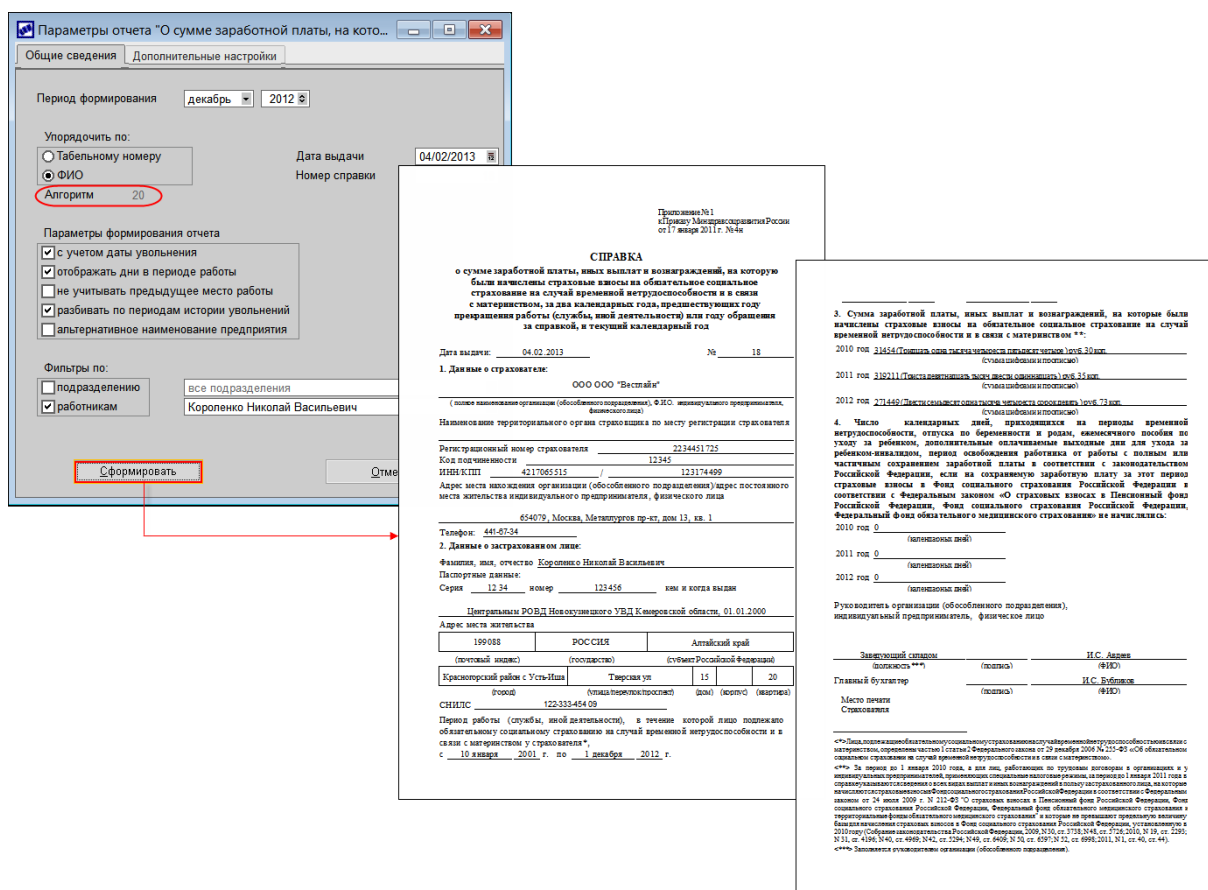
Параметры отчета "О сумме заработной платы, на кото...

Общие сведения | Дополнительные настройки

Период формирования декабрь 2012

Упорядочить по:
Табельному номеру
ФИО
Алгоритм 20

Дата выдачи 04/02/2013
Номер справки

Параметры формирования отчета
с учетом даты увольнения
отображать дни в периоде работы
не учитывать предыдущее место работы
разбивать по периодам истории увольнений
альтернативное наименование предприятия

Фильтры по:
подразделению все подразделения
работникам Короленко Николай Васильевич

Сформировать
Отме

Приложение № 1
к Приказу Минздравсоцразвития России
от 17 января 2011 г. № 4н

СПРАВКА
о сумме заработной платы, иных выплат и вознаграждений, на которую были начислены страховые взносы на обязательное социальное страхование на случай временной нетрудоспособности и в связи с материнством, за два календарных года, предшествующих году прекращения работы (службы, иной деятельности) или году обращения за справкой, и текущий календарный год

Дата выдачи: 04.02.2013 № 18

1. Данные о страхователе:

ООО ООО "Вестлайн"

(полное наименование организации (обособленного подразделения), Ф.И.О. индивидуального предпринимателя, физического лица)

Наименование территориального органа страховщика по месту регистрации страхователя

Регистрационный номер страхователя 2234451725
Код подчиненности 12345
ИНН/КПП 4217065515 / 123174499
Адрес места нахождения организации (обособленного подразделения)/адрес постоянного места жительства индивидуального предпринимателя, физического лица

654079, Москва, Металлургов пр-кт, дом 13, кв. 1

Телефон: 441-67-34

2. Данные о застрахованном лице:

Фамилия, имя, отчество Короленко Николай Васильевич
Паспортные данные:
Серия 12 34 номер 123456 кем и когда выдан

Центральным РОВД Новокузнецкого УВД Кемеровской области, 01.01.2000

Адрес места жительства

| 199088 | РОССИЯ | Алтайский край |
|---|---|---|
| (почтовый индекс) | (государство) | (субъект Российской Федерации) |

| Красногорский район с Усть-Иша | Тверская ул | 15 | | 20 |
|---|---|---|---|---|
| (город) | (улица/переулок/проспект) | (дом) | (корпус) | (квартира) |

СНИЛС 122-333-454 09

Период работы (службы, иной деятельности), в течение которой лицо подлежало обязательному социальному страхованию на случай временной нетрудоспособности и в связи с материнством у страхователя*,
с 10 января 2001 г. по 1 декабря 2012 г.

3. Сумма заработной платы, иных выплат и вознаграждений, на которые были начислены страховые взносы на обязательное социальное страхование на случай временной нетрудоспособности и в связи с материнством **:

2010 год 31454 (Тридцать одна тысяча четыреста пятьдесят четыре) руб. 30 коп.
(сумма цифрами и прописью)

2011 год 319211 (Триста девятнадцать тысяч двести одиннадцать) руб. 35 коп.
(сумма цифрами и прописью)

2012 год 271449 (Двести семьдесят одна тысяча четыреста сорок девять) руб. 73 коп.
(сумма цифрами и прописью)

4. Число календарных дней, приходящихся на периоды временной нетрудоспособности, отпуска по беременности и родам, ежемесячного пособия по уходу за ребенком, дополнительные оплачиваемые выходные дни для ухода за ребенком-инвалидом, период освобождения работника от работы с полным или частичным сохранением заработной платы в соответствии с законодательством Российской Федерации, если на сохраненную заработную плату за этот период страховые взносы в Фонд социального страхования Российской Федерации в соответствии с Федеральным законом «О страховых взносах в Пенсионный фонд Российской Федерации, Фонд социального страхования Российской Федерации, Федеральный фонд обязательного медицинского страхования» не начислялись:

2010 год 0
(календарных дней)
2011 год 0
(календарных дней)
2012 год 0
(календарных дней)

Руководитель организации (обособленного подразделения), индивидуальный предприниматель, физическое лицо

Заведующий складом И.С. Авдеев
(должность***) (подпись) (ФИО)
Главный бухгалтер И.С. Бубликов
(подпись) (ФИО)
Место печати
Страхователя

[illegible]